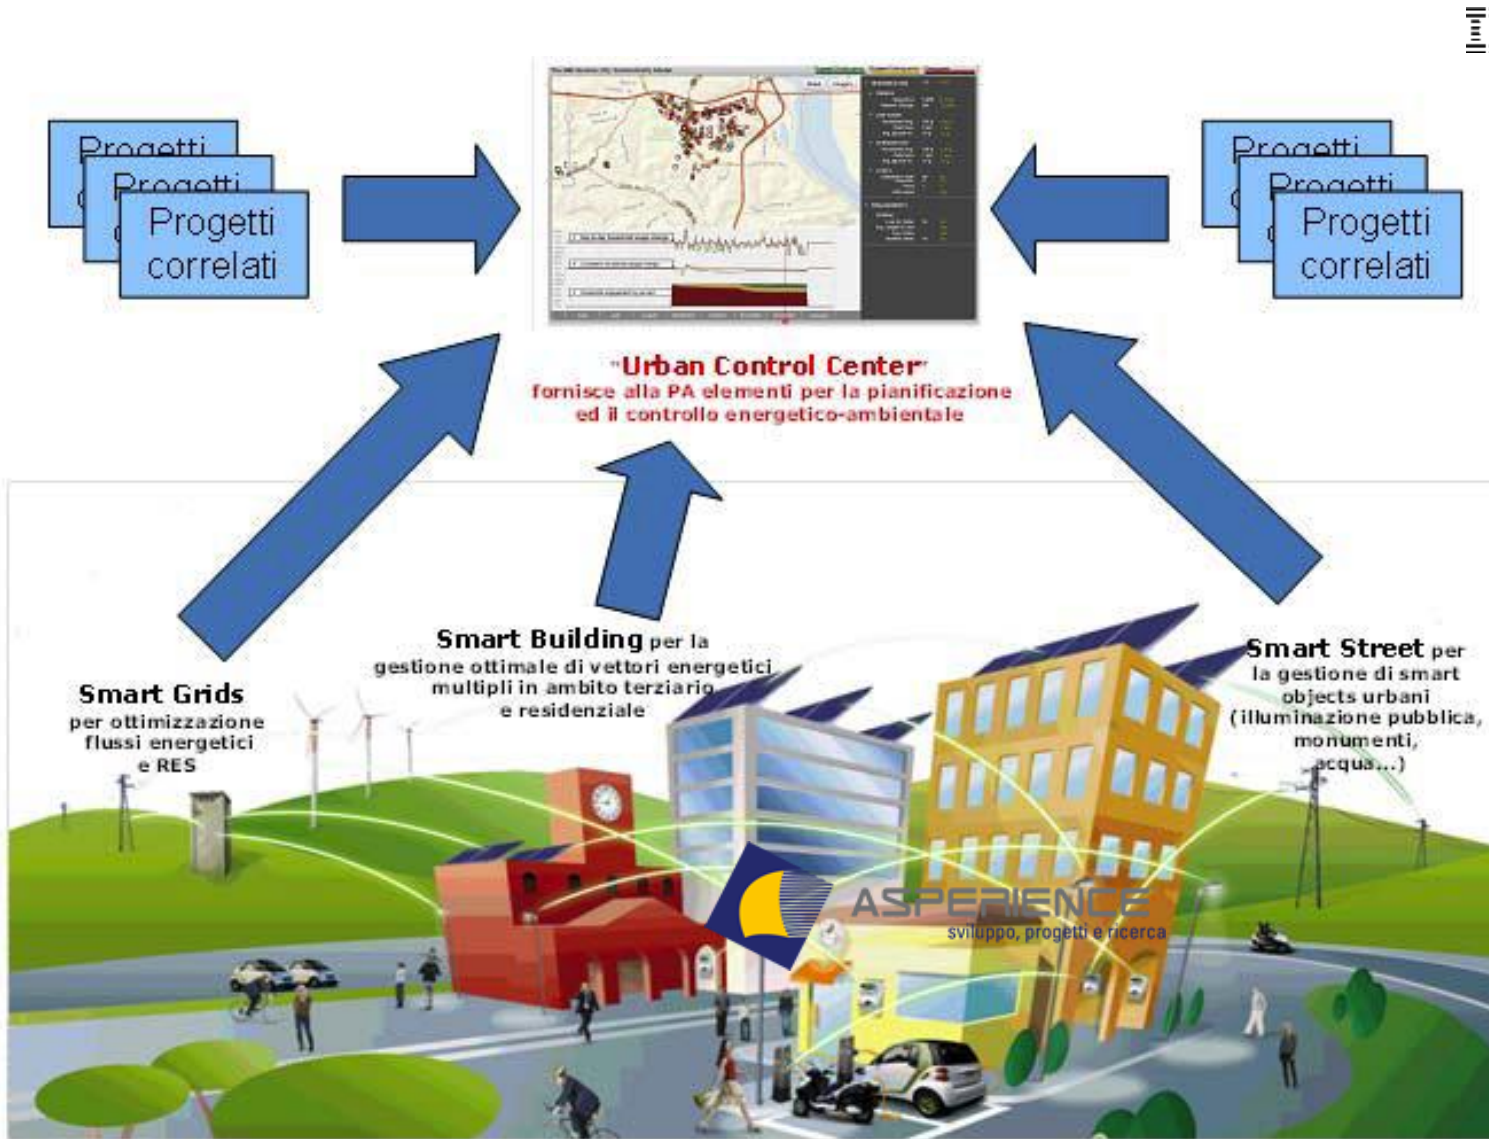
Progetti
Progetti
Progetti correlati

Progetti
Progetti
Progetti correlati

"Urban Control Center"
fornisce alla PA elementi per la pianificazione ed il controllo energetico-ambientale

Smart Grids
per ottimizzazione flussi energetici e RES

Smart Building per la gestione ottimale di vettori energetici multipli in ambito terziario e residenziale

Smart Street per la gestione di smart objects urbani (illuminazione pubblica, monumenti, acqua...)

ASPERIENCE
sviluppo, progetti e ricerca